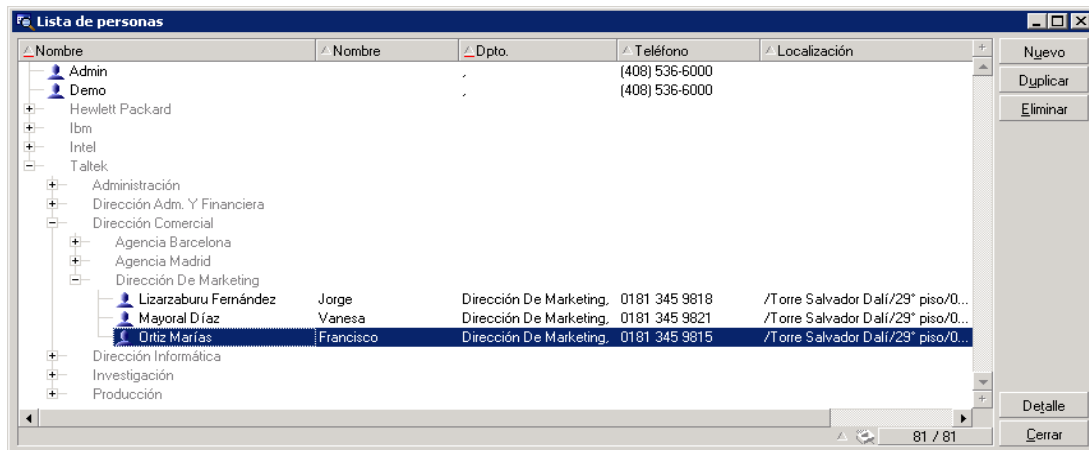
Lista de personas

| Nombre | Nombre | Dpto. | Teléfono | Localización |
|---|---|---|---|---|
| Admin | | , | (408) 536-6000 | |
| Demo | | , | (408) 536-6000 | |
| Hewlett Packard | | | | |
| Ibm | | | | |
| Intel | | | | |
| Taltek | | | | |
| Administración | | | | |
| Dirección Adm. Y Financiera | | | | |
| Dirección Comercial | | | | |
| Agencia Barcelona | | | | |
| Agencia Madrid | | | | |
| Dirección De Marketing | | | | |
| Lizarzaburu Fernández | Jorge | Dirección De Marketing, | 0181 345 9818 | /Torre Salvador Dalí/29° piso/0... |
| Mayoral Díaz | Vanesa | Dirección De Marketing, | 0181 345 9821 | /Torre Salvador Dalí/29° piso/0... |
| Ortiz Marías | Francisco | Dirección De Marketing, | 0181 345 9815 | /Torre Salvador Dalí/29° piso/0... |
| Dirección Informática | | | | |
| Investigación | | | | |
| Producción | | | | |

81 / 81

Nuevo
Duplicar
Eliminar
Detalle
Cerrar